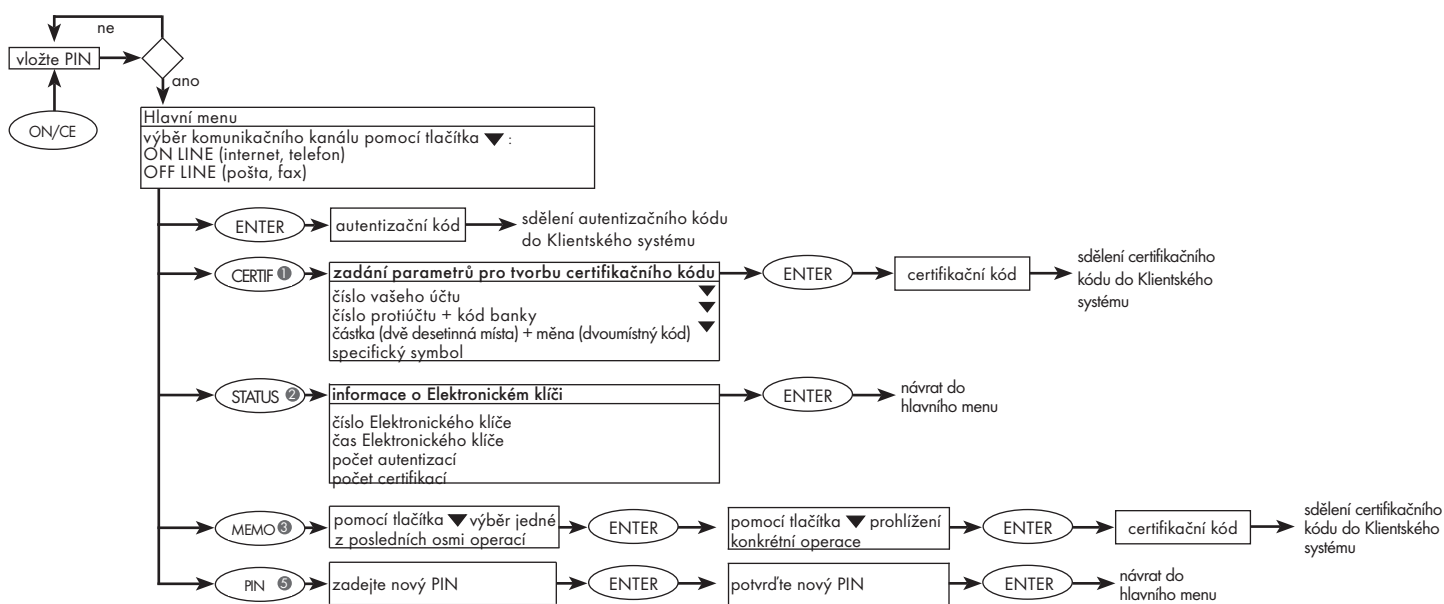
ne

vložte PIN

ano

ON/CE

Hlavní menu
výběr komunikačního kanálu pomocí tlačítka ▼:
ON LINE (internet, telefon)
OFF LINE (pošta, fax)

ENTER
autentizační kód
sdělení autentizačního kódu do Klientského systému

CERTIF ❶
zadání parametrů pro tvorbu certifikačního kódu
číslo vašeho účtu ▼
číslo protiúčtu + kód banky ▼
částka (dvě desetinná místa) + měna (dvoumístný kód) ▼
specifický symbol
ENTER
certifikační kód
sdělení certifikačního kódu do Klientského systému

STATUS ❷
informace o Elektronickém klíči
číslo Elektronického klíče
čas Elektronického klíče
počet autentizací
počet certifikací
ENTER
návrat do hlavního menu

MEMO ❸
pomocí tlačítka ▼ výběr jedné z posledních osmi operací
ENTER
pomocí tlačítka ▼ prohlížení konkrétní operace
ENTER
certifikační kód
sdělení certifikačního kódu do Klientského systému

PIN ❺
zadejte nový PIN
ENTER
potvrďte nový PIN
ENTER
návrat do hlavního menu